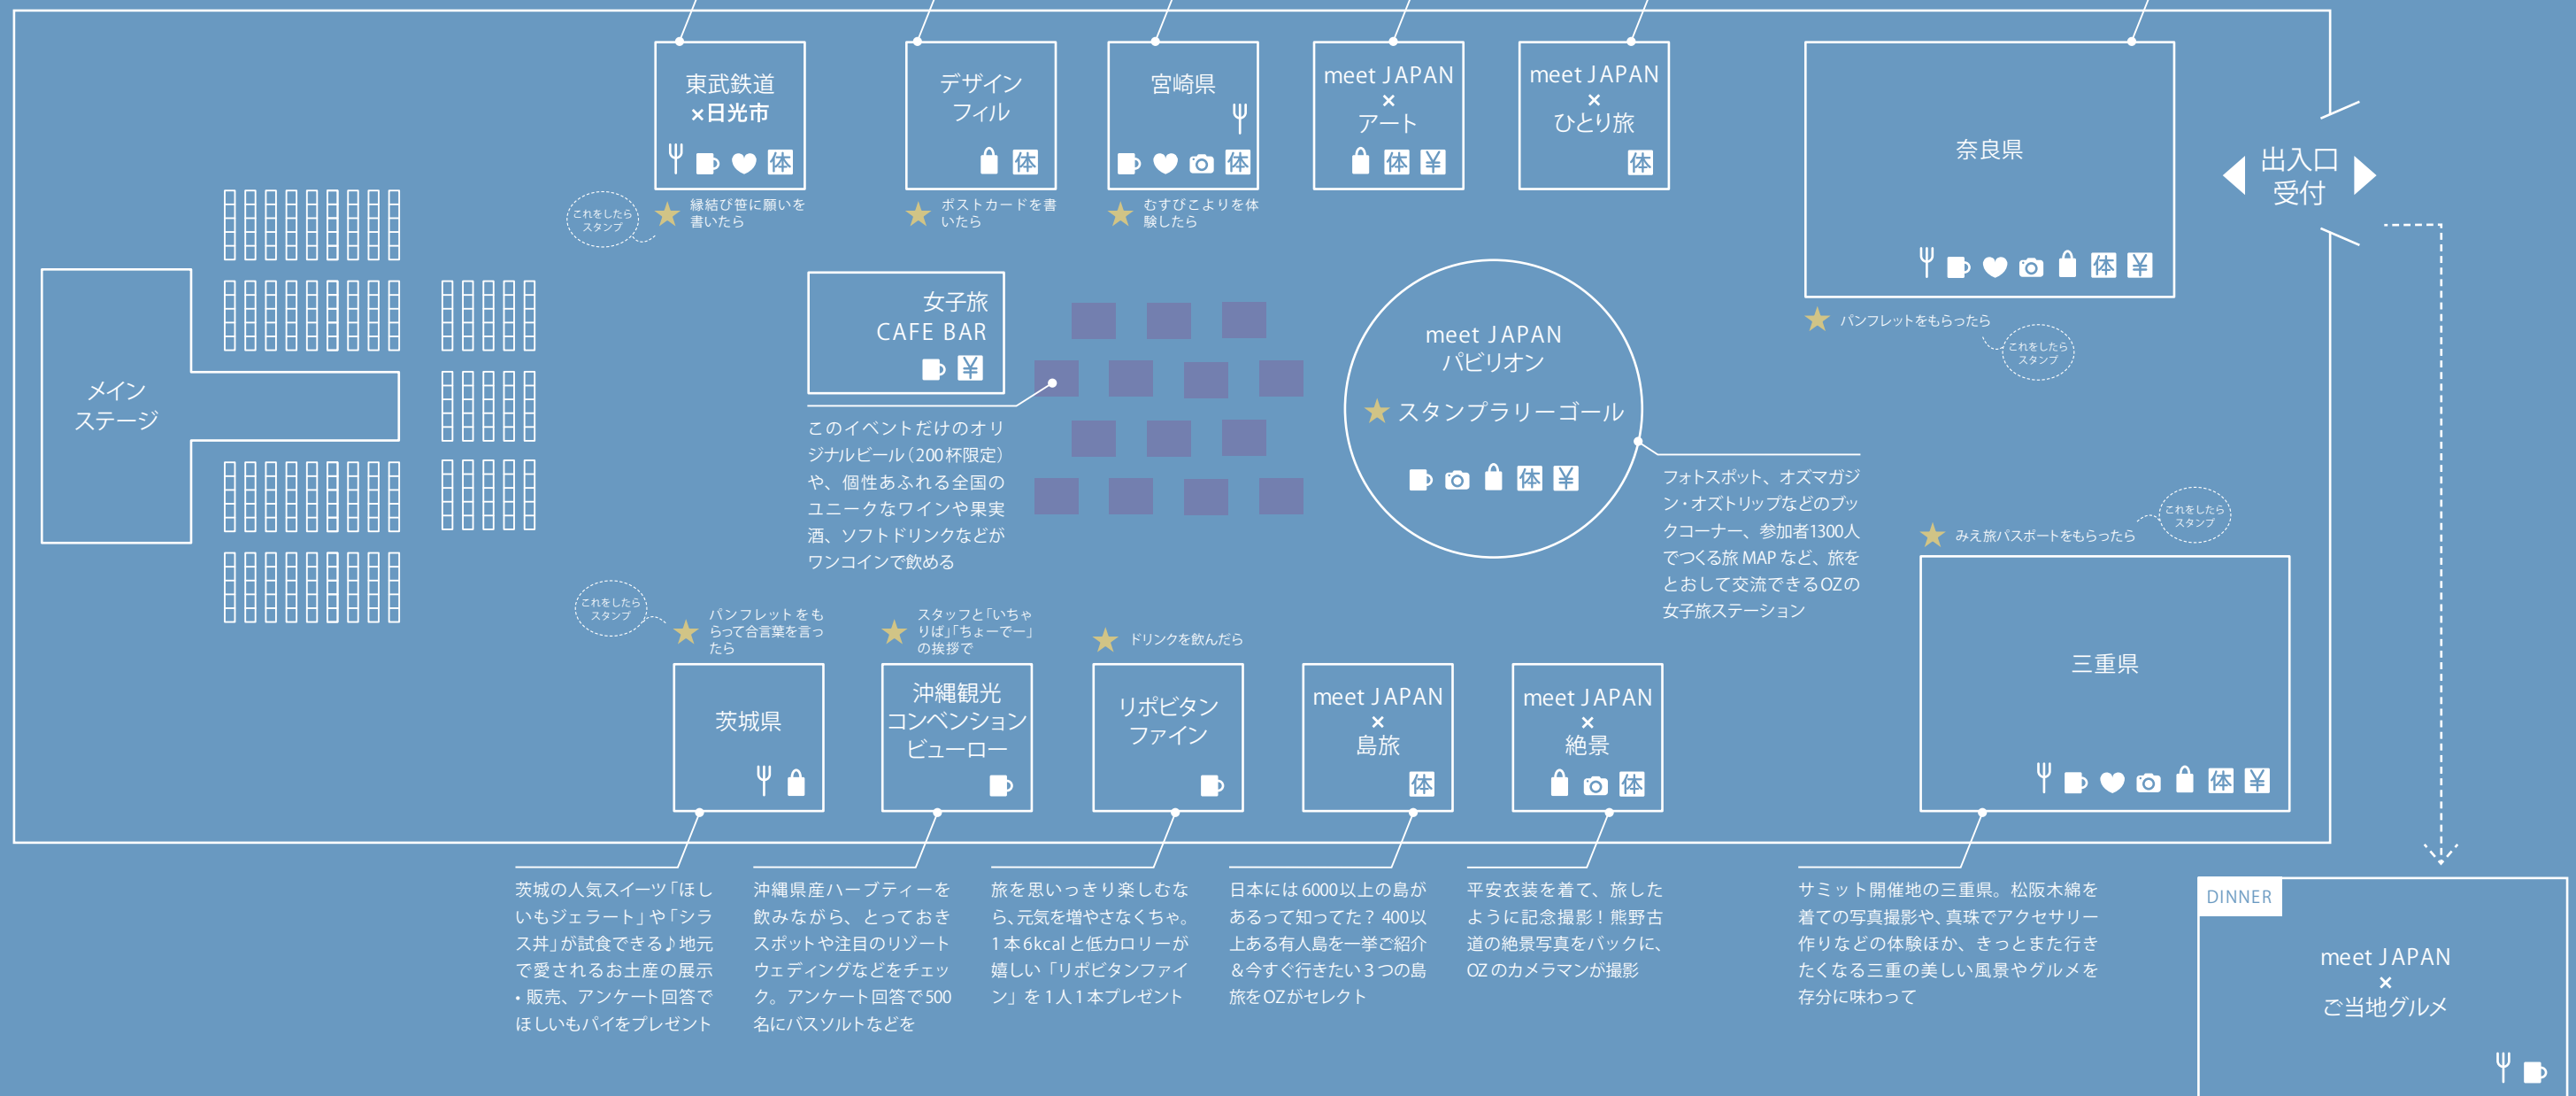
東武鉄道
×日光市
体

デザイン
フィル
体

宮崎県
体

meet JAPAN
×
アート
体 ¥

meet JAPAN
×
ひとり旅
体

奈良県
体 ¥

出入口
受付

これをしたらスタンプ
縁結び笹に願いを書いたら

ポストカードを書いたら

むすびこよりを体験したら

パンフレットをもらったら
これをしたらスタンプ

メイン
ステージ

女子旅
CAFE BAR
¥

このイベントだけのオリジナルビール（200杯限定）や、個性あふれる全国のユニークなワインや果実酒、ソフトドリンクなどがワンコインで飲める

meet JAPAN
パビリオン
スタンプラリーゴール
体 ¥

フォトスポット、オズマガジン・オズトリップなどのブックコーナー、参加者1300人でつくる旅MAPなど、旅をとおして交流できるOZの女子旅ステーション

これをしたらスタンプ
みえ旅パスポートをもらったら

これをしたらスタンプ
パンフレットをもらって合言葉を言ったら

スタッフと「いちゃりば」「ちょーでー」の挨拶で

ドリンクを飲んだら

茨城県

沖縄観光
コンベンション
ビューロー

リポビタン
ファイン

meet JAPAN
×
島旅
体

meet JAPAN
×
絶景
体

三重県
体 ¥

茨城の人気スイーツ「ほしいもジェラート」や「シラス丼」が試食できる♪地元で愛されるお土産の展示・販売、アンケート回答でほしいもパイをプレゼント

沖縄県産ハーブティーを飲みながら、とっておきスポットや注目のリゾートウェディングなどをチェック。アンケート回答で500名にバスソルトなどを

旅を思いっきり楽しむなら、元気を増やさなくちゃ。1本6kcalと低カロリーが嬉しい「リポビタンファイン」を1人1本プレゼント

日本には6000以上の島があるって知ってた？ 400以上ある有人島を一挙ご紹介＆今すぐ行きたい3つの島旅をOZがセレクト

平安衣装を着て、旅したように記念撮影！熊野古道の絶景写真をバックに、OZのカメラマンが撮影

サミット開催地の三重県。松阪木綿を着ての写真撮影や、真珠でアクセサリー作りなどの体験ほか、きっとまた行きたくなる三重の美しい風景やグルメを存分に味わって

DINNER
meet JAPAN
×
ご当地グルメ